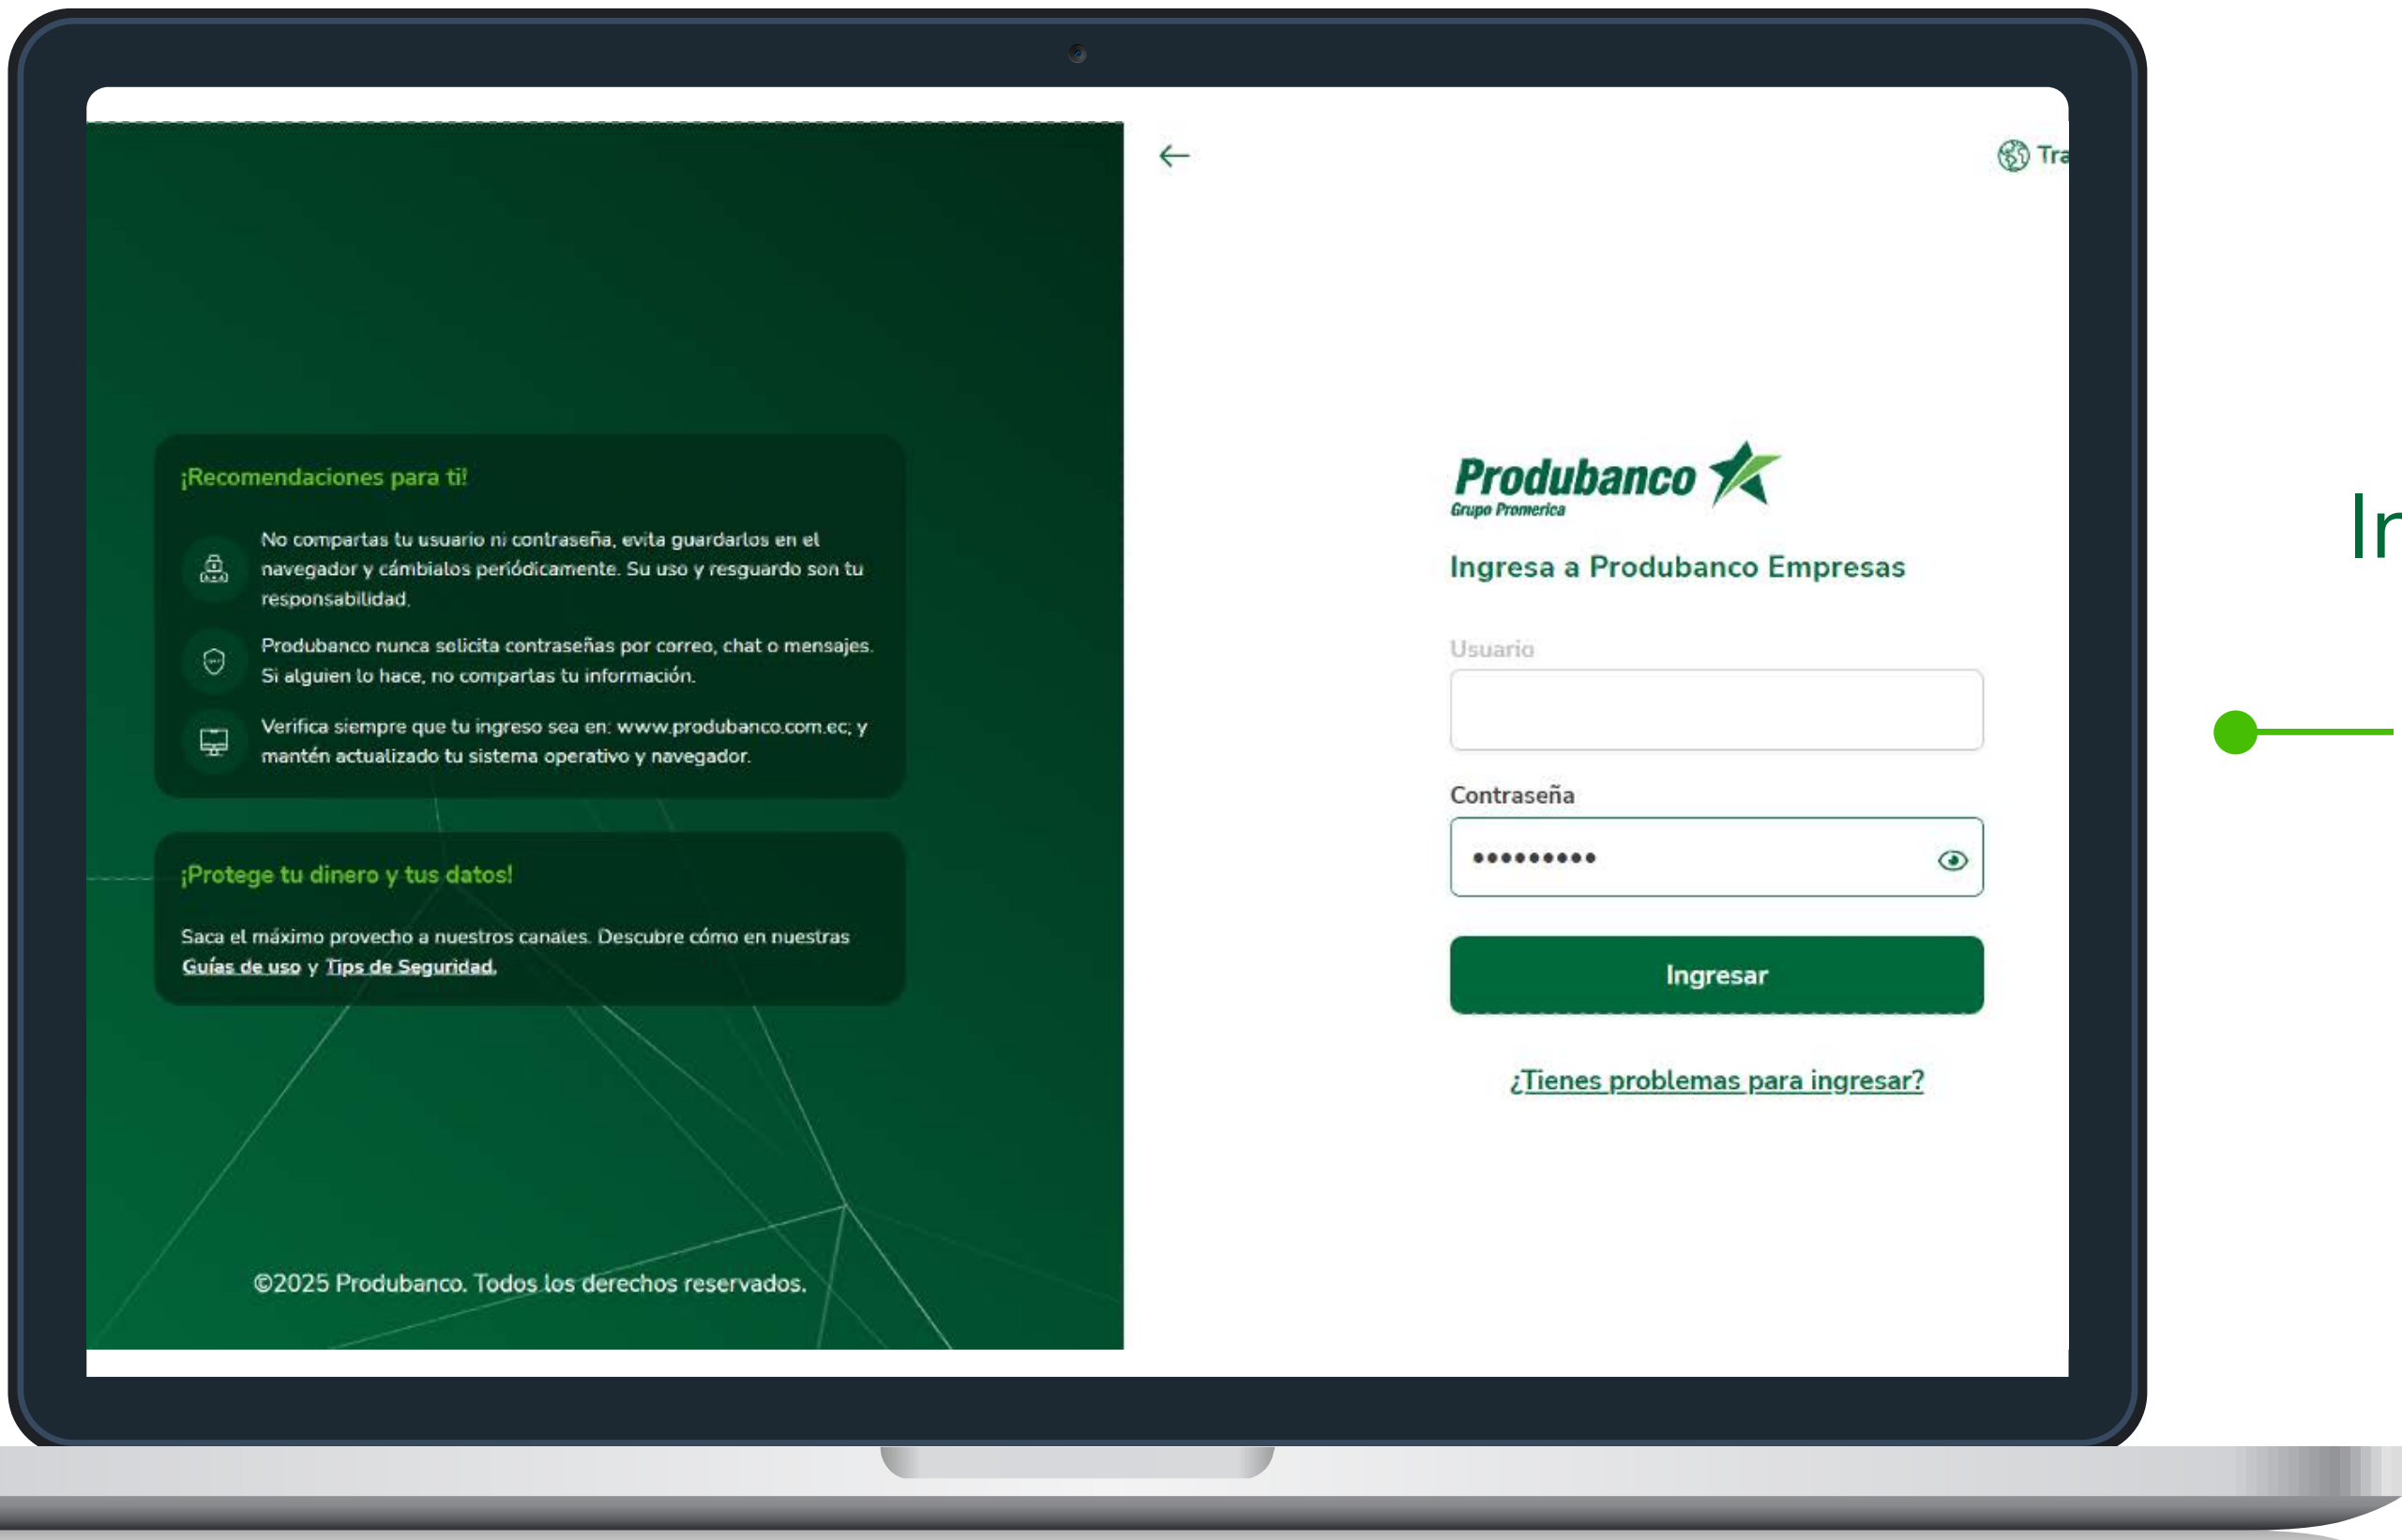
¡Recomendaciones para ti!

No compartas tu usuario ni contraseña, evita guardarlos en el navegador y cámbialos periódicamente. Su uso y resguardo son tu responsabilidad.

Produbanco nunca solicita contraseñas por correo, chat o mensajes. Si alguien lo hace, no compartas tu información.

Verifica siempre que tu ingreso sea en: www.produbanco.com.ec; y mantén actualizado tu sistema operativo y navegador.

¡Protege tu dinero y tus datos!

Saca el máximo provecho a nuestros canales. Descubre cómo en nuestras Guías de uso y Tips de Seguridad.

©2025 Produbanco. Todos los derechos reservados.

Tra

Produbanco
Grupo Promerica

Ingresa a Produbanco Empresas

Usuario

Contraseña

•••••••••

Ingresar

¿Tienes problemas para ingresar?

In